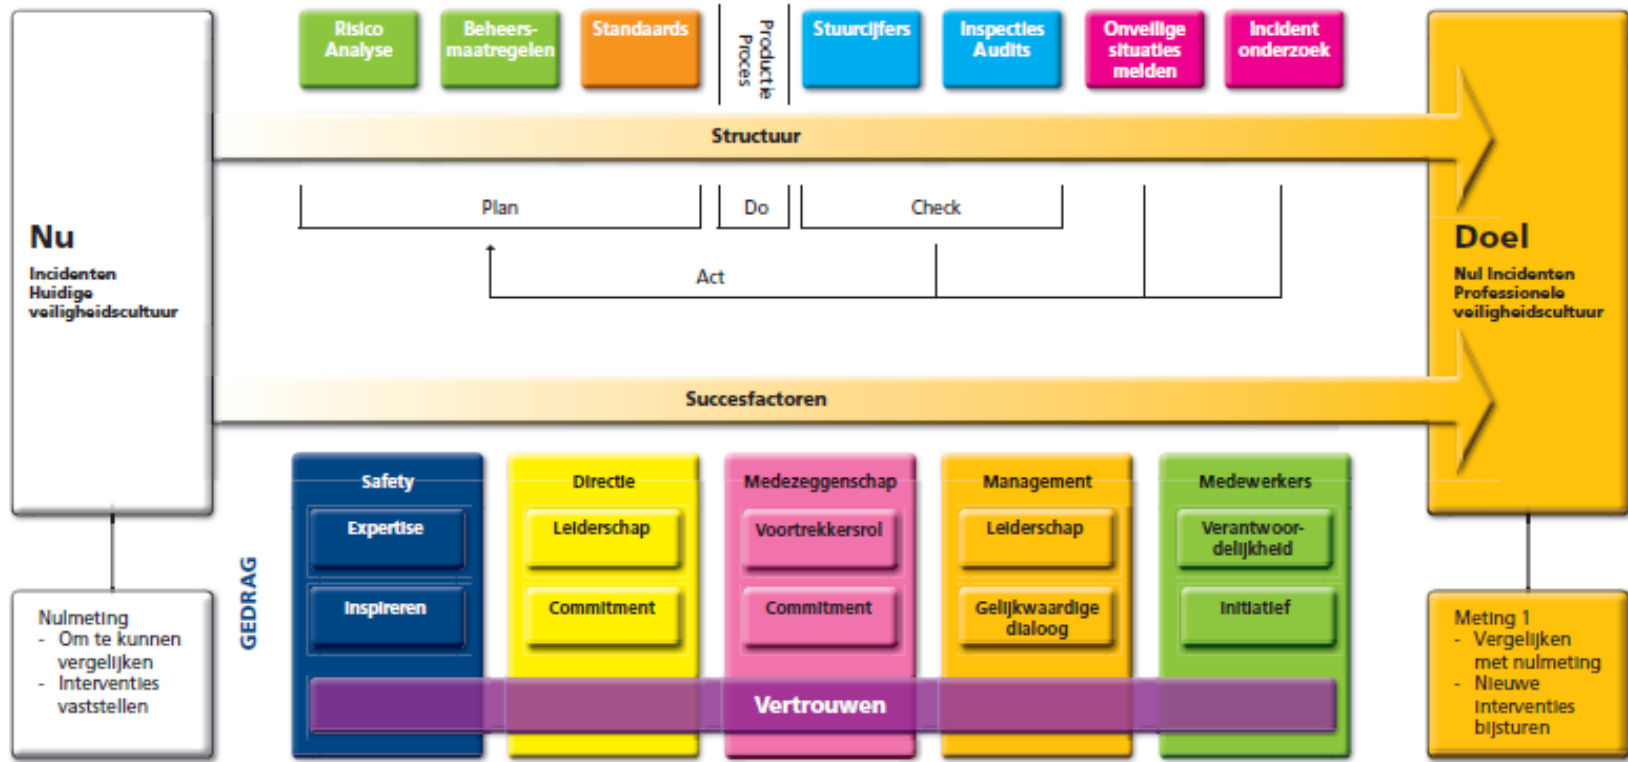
Risico Analyse

Beheers-maatregelen

Standaards

Productie Proces

Stuurcijfers

Inspecties Audits

Onveilige situaties melden

Incident onderzoek

Nu

Incidenten
Huidige veiligheidscultuur

Structuur

Plan

Do

Check

Act

Doel

Nul Incidenten
Professionele veiligheidscultuur

Succesfactoren

GEDRAG

Safety

Expertise

Inspireren

Directie

Leiderschap

Commitment

Medezeggenschap

Voortrekkersrol

Commitment

Management

Leiderschap

Gelijkwaardige dialoog

Medewerkers

Verantwoordelijkheid

Initiatief

Vertrouwen

Nulmeting
- Om te kunnen vergelijken
- Interventies vaststellen

Meting 1
- Vergelijken met nulmeting
- Nieuwe interventies bijsturen